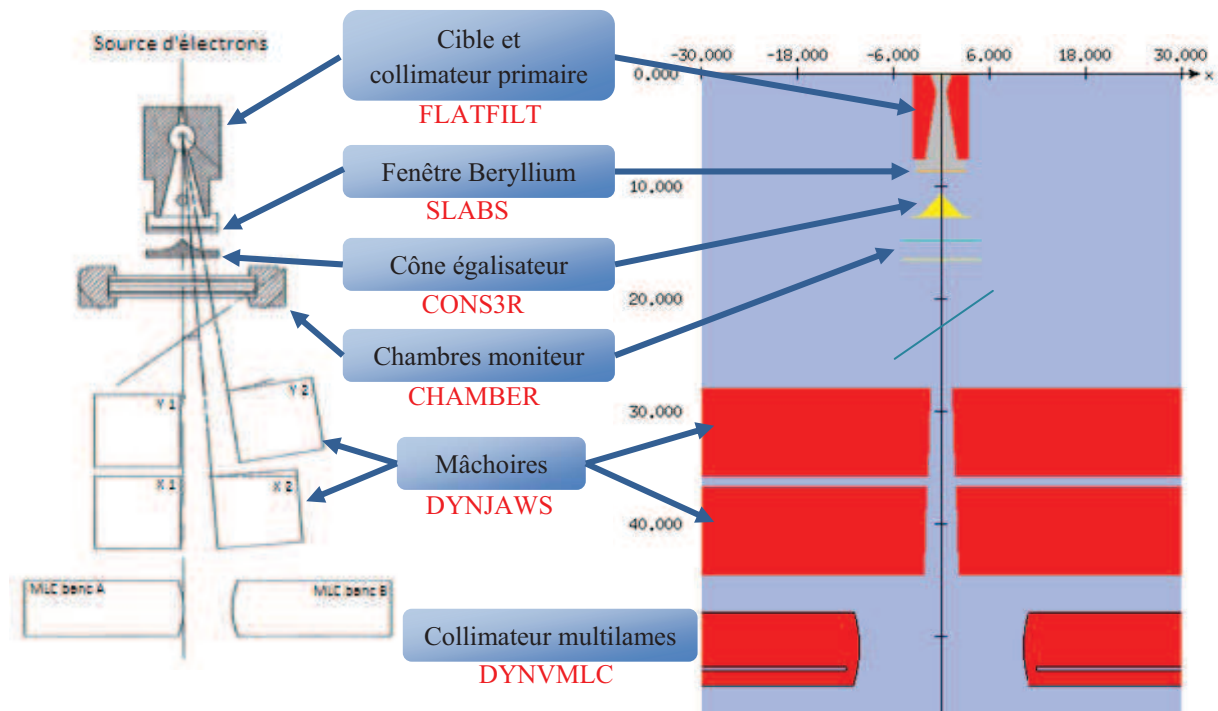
Source d'électrons

Cible et collimateur primaire
FLATFILT

Fenêtre Beryllium
SLABS

Cône égalisateur
CONS3R

Chambres moniteur
CHAMBER

Mâchoires
DYNJAWS

Collimateur multilames
DYNVMLC

Y 1
Y 2
X 1
X 2
MLC banc A
MLC banc B

-30,000
-18,000
-6,000
6,000
18,000
30,000
x
0,000
10,000
20,000
30,000
40,000